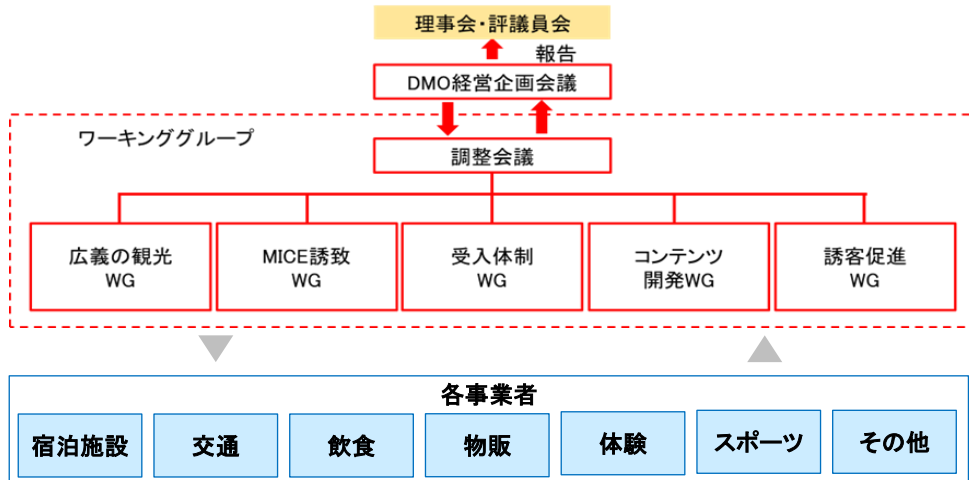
理事会・評議員会

報告

DMO経営企画会議

ワーキンググループ

調整会議

広義の観光 WG

MICE誘致 WG

受入体制 WG

コンテンツ 開発WG

誘客促進 WG

各事業者

宿泊施設

交通

飲食

物販

体験

スポーツ

その他